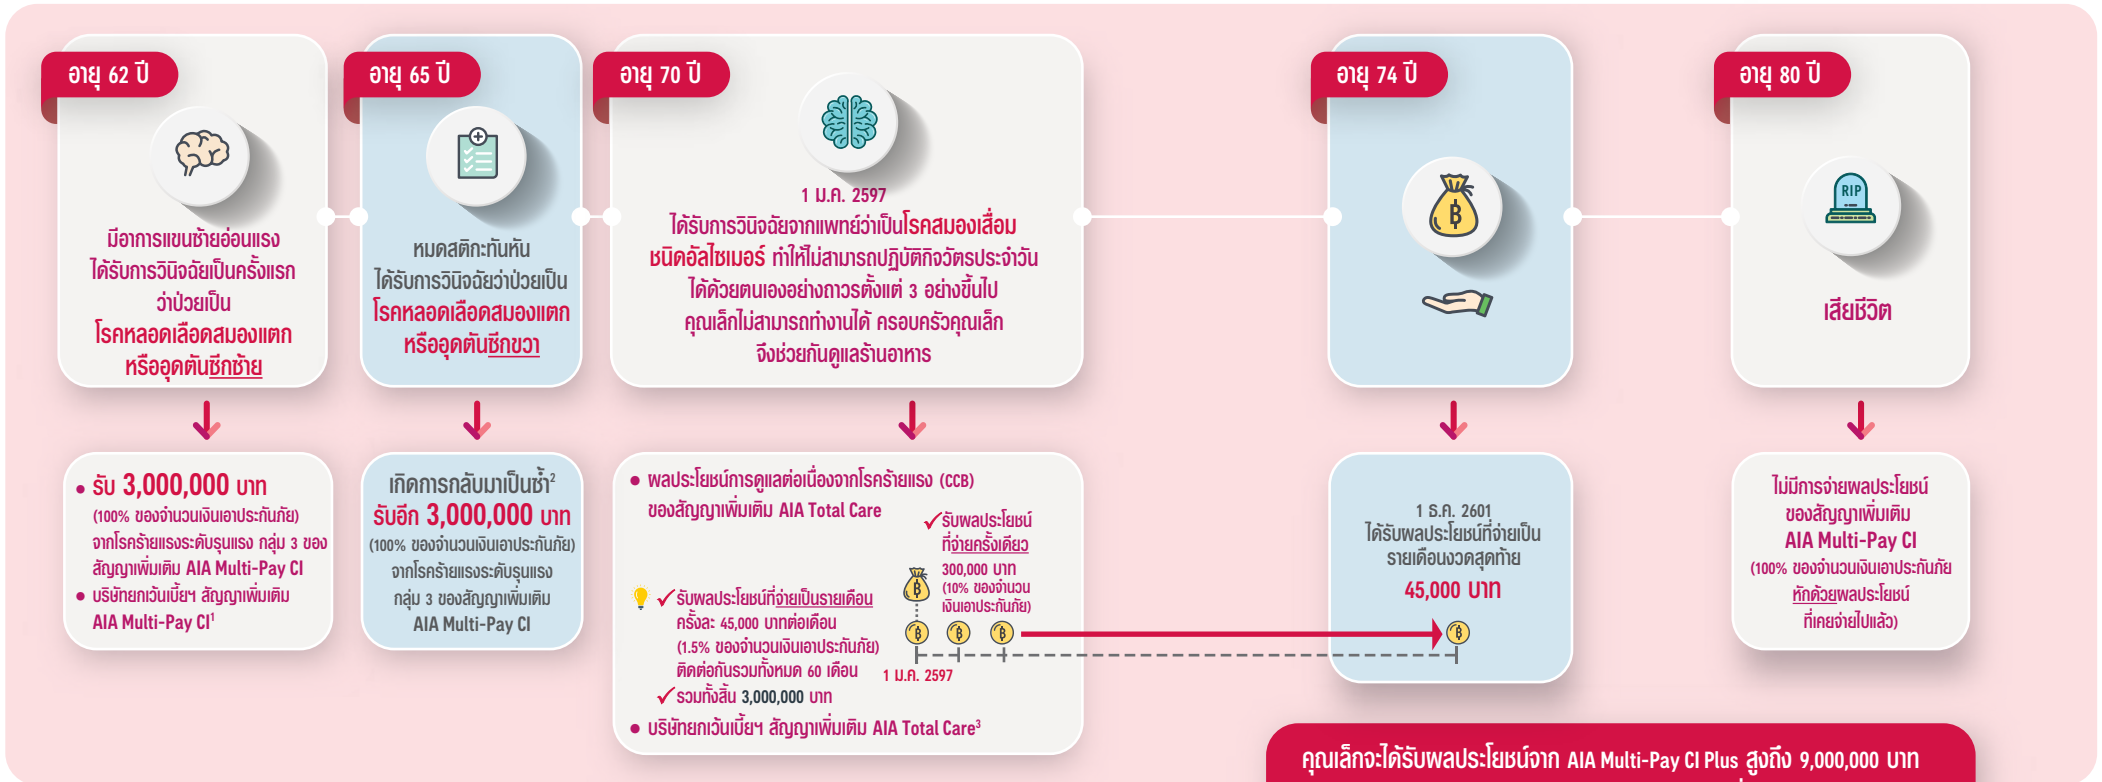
อายุ 62 ปี

มีอาการแขนซ้ายอ่อนแรง ได้รับการวินิจฉัยเป็นครั้งแรก ว่าป่วยเป็น โรคหลอดเลือดสมองแตก หรืออุดตันซีกซ้าย

• รับ 3,000,000 บาท (100% ของจำนวนเงินเอาประกันภัย) จากโรคร้ายแรงระดับรุนแรง กลุ่ม 3 ของสัญญาเพิ่มเติม AIA Multi-Pay CI
• บริษัทยกเว้นเบี้ยฯ สัญญาเพิ่มเติม AIA Multi-Pay CI$^1$

อายุ 65 ปี

หมดสติกะทันหัน ได้รับการวินิจฉัยว่าป่วยเป็น โรคหลอดเลือดสมองแตก หรืออุดตันซีกขวา

เกิดการกลับมาเป็นซ้ำ$^2$
รับอีก 3,000,000 บาท
(100% ของจำนวนเงินเอาประกันภัย) จากโรคร้ายแรงระดับรุนแรง กลุ่ม 3 ของสัญญาเพิ่มเติม AIA Multi-Pay CI

อายุ 70 ปี

1 ม.ค. 2597
ได้รับการวินิจฉัยจากแพทย์ว่าเป็นโรคสมองเสื่อม ชนิดอัลไซเมอร์ ทำให้ไม่สามารถปฏิบัติกิจวัตรประจำวัน ได้ด้วยตนเองอย่างถาวรตั้งแต่ 3 อย่างขึ้นไป คุณเล็กไม่สามารถทำงานได้ ครอบครัวคุณเล็ก จึงช่วยกันดูแลร้านอาหาร

• ผลประโยชน์การดูแลต่อเนื่องจากโรคร้ายแรง (CCB) ของสัญญาเพิ่มเติม AIA Total Care
✓รับผลประโยชน์ที่จ่ายครั้งเดียว
300,000 บาท (10% ของจำนวนเงินเอาประกันภัย)
✓รับผลประโยชน์ที่จ่ายเป็นรายเดือน ครั้งละ 45,000 บาทต่อเดือน (1.5% ของจำนวนเงินเอาประกันภัย) ติดต่อกันรวมทั้งหมด 60 เดือน
1 ม.ค. 2597
✓รวมทั้งสิ้น 3,000,000 บาท
• บริษัทยกเว้นเบี้ยฯ สัญญาเพิ่มเติม AIA Total Care$^3$

อายุ 74 ปี

1 ธ.ค. 2601
ได้รับผลประโยชน์ที่จ่ายเป็นรายเดือนงวดสุดท้าย
45,000 บาท

อายุ 80 ปี

RIP

เสียชีวิต

ไม่มีการจ่ายผลประโยชน์ ของสัญญาเพิ่มเติม AIA Multi-Pay CI (100% ของจำนวนเงินเอาประกันภัย หักด้วยผลประโยชน์ ที่เคยจ่ายไปแล้ว)

คุณเล็กจะได้รับผลประโยชน์จาก AIA Multi-Pay CI Plus สูงถึง 9,000,000 บาท